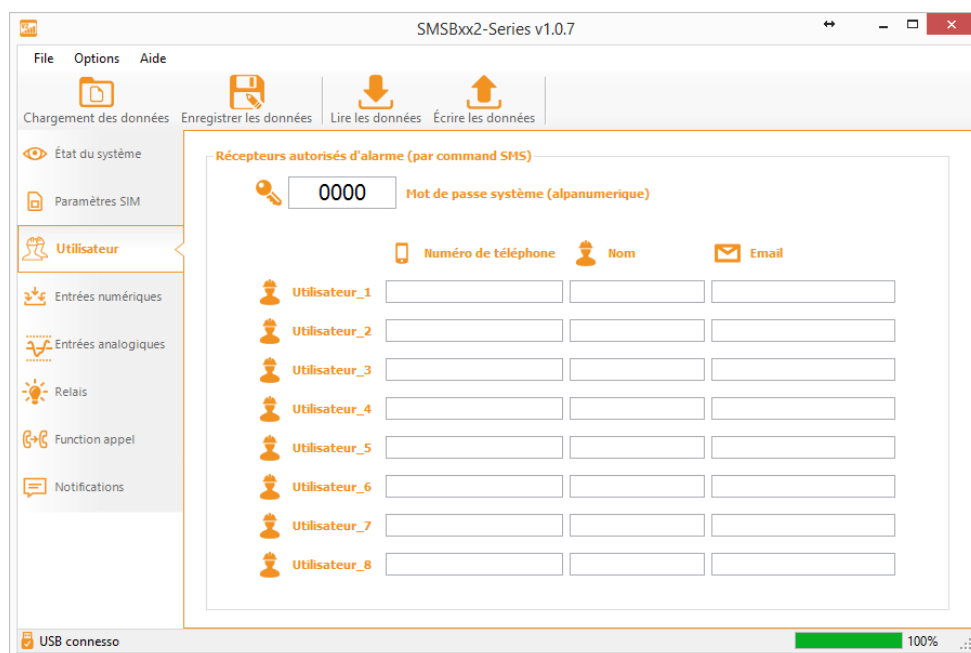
SMSBxx2-Series v1.0.7

File Options Aide

Chargement des données Enregistrer les données Lire les données Écrire les données

État du système
Paramètres SIM
Utilisateur
Entrées numériques
Entrées analogiques
Relais
Function appel
Notifications

Récepteurs autorisés d'alarme (par command SMS)

0000 Mot de passe système (alpanumerique)

Numéro de téléphone Nom Email

Utilisateur_1
Utilisateur_2
Utilisateur_3
Utilisateur_4
Utilisateur_5
Utilisateur_6
Utilisateur_7
Utilisateur_8

USB connesso
100%